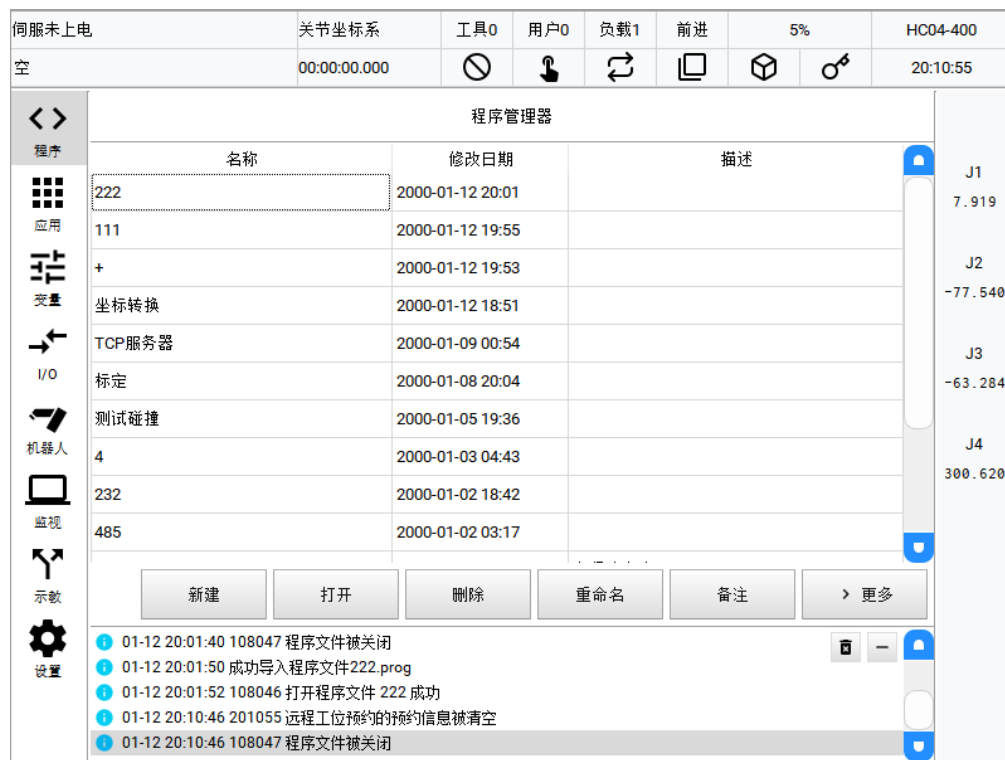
伺服未上电 | 关节坐标系 | 工具0 | 用户0 | 负载1 | 前进 | 5% | HC04-400
空 | 00:00:00.000 | 20:10:55

程序
应用
变量
I/O
机器人
监视
示教
设置

程序管理器

| 名称 | 修改日期 | 描述 |
|---|---|---|
| 222 | 2000-01-12 20:01 | |
| 111 | 2000-01-12 19:55 | |
| + | 2000-01-12 19:53 | |
| 坐标转换 | 2000-01-12 18:51 | |
| TCP服务器 | 2000-01-09 00:54 | |
| 标定 | 2000-01-08 20:04 | |
| 测试碰撞 | 2000-01-05 19:36 | |
| 4 | 2000-01-03 04:43 | |
| 232 | 2000-01-02 18:42 | |
| 485 | 2000-01-02 03:17 | |

新建 打开 删除 重命名 备注 > 更多

01-12 20:01:40 108047 程序文件被关闭
01-12 20:01:50 成功导入程序文件222.prog
01-12 20:01:52 108046 打开程序文件 222 成功
01-12 20:10:46 201055 远程工位预约的预约信息被清空
01-12 20:10:46 108047 程序文件被关闭

J1
7.919
J2
-77.540
J3
-63.284
J4
300.620